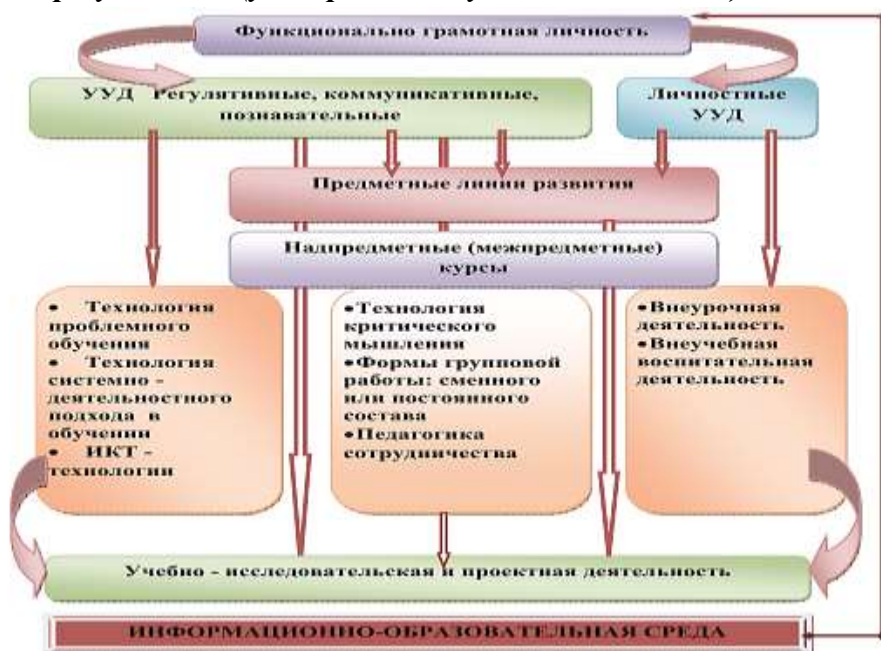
Функционально грамотная личность

УУД Регулятивные, коммуникативные, познавательные

Личностные УУД

Предметные линии развития

Надпредметные (межпредметные) курсы

• Технология проблемного обучения
• Технология системно - деятельностного подхода в обучении
• ИКТ - технологии

•Технология критического мышления
•Формы групповой работы: сменного или постоянного состава
•Педагогика сотрудничества

•Внеурочная деятельность
•Внеучебная воспитательная деятельность

Учебно - исследовательская и проектная деятельность

ИНФОРМАЦИОННО-ОБРАЗОВАТЕЛЬНАЯ СРЕДА